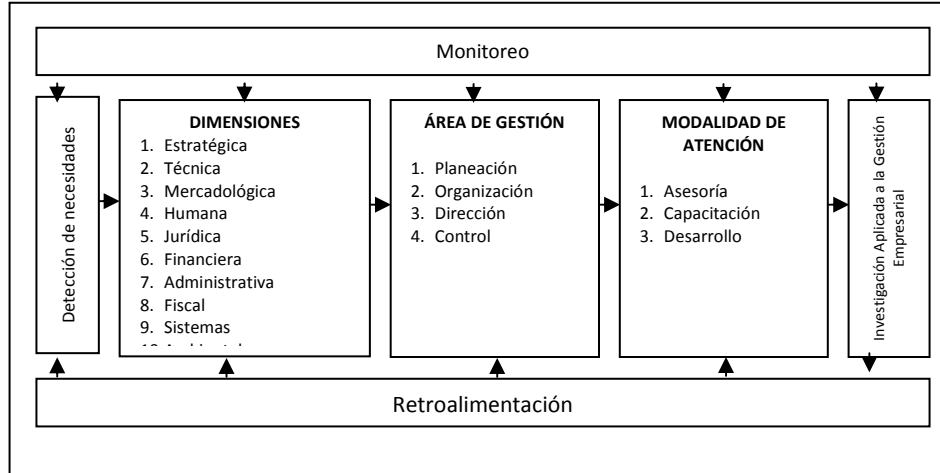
Monitoreo

Detección de necesidades

DIMENSIONES
1. Estratégica
2. Técnica
3. Mercadológica
4. Humana
5. Jurídica
6. Financiera
7. Administrativa
8. Fiscal
9. Sistemas
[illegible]

ÁREA DE GESTIÓN
1. Planeación
2. Organización
3. Dirección
4. Control

MODALIDAD DE ATENCIÓN
1. Asesoría
2. Capacitación
3. Desarrollo

Investigación Aplicada a la Gestión Empresarial

Retroalimentación